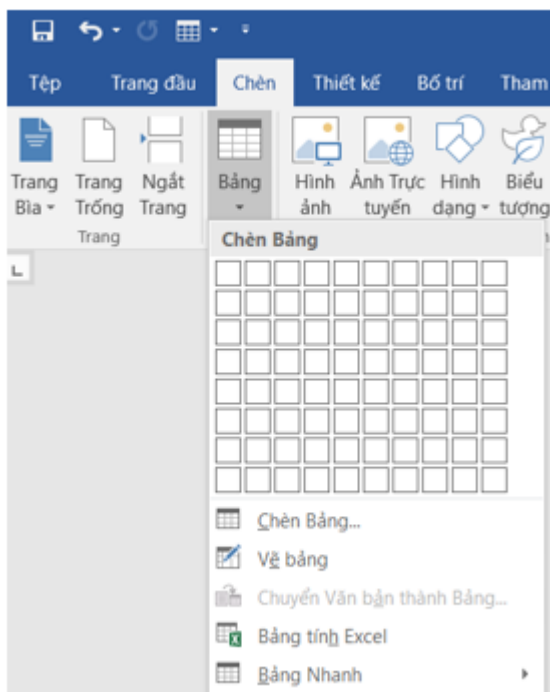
Tệp Trang đầu Chèn Thiết kế Bố trí Tham

Trang Bìa Trang Trống Ngắt Trang
Trang

Bảng

Hình ảnh Ảnh Trực tuyến Hình dạng Biểu tượng

Chèn Bảng

Chèn Bảng...
Vẽ bảng
Chuyển Văn bản thành Bảng...
Bảng tính Excel
Bảng Nhanh